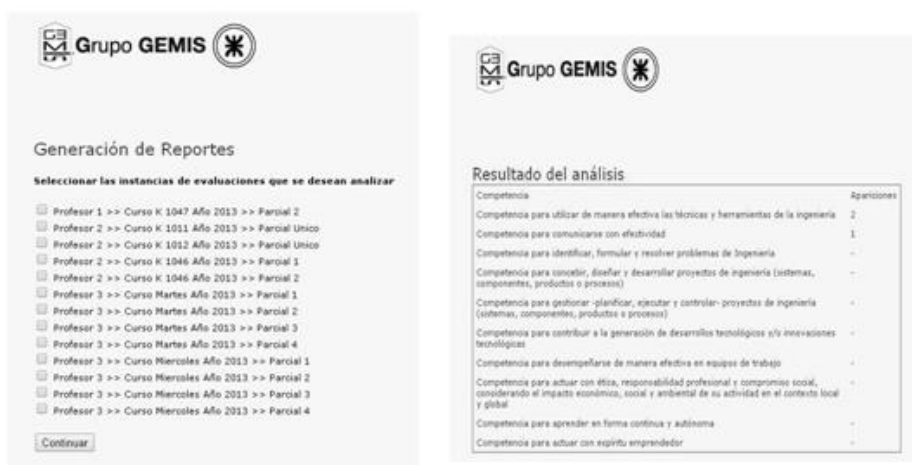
Grupo GEMIS

Generación de Reportes

Seleccionar las instancias de evaluaciones que se desean analizar

Profesor 1 >> Curso K 1047 Año 2013 >> Parcial 2
Profesor 2 >> Curso K 1011 Año 2013 >> Parcial Unico
Profesor 2 >> Curso K 1012 Año 2013 >> Parcial Unico
Profesor 2 >> Curso K 1046 Año 2013 >> Parcial 1
Profesor 2 >> Curso K 1046 Año 2013 >> Parcial 2
Profesor 3 >> Curso Martes Año 2013 >> Parcial 1
Profesor 3 >> Curso Martes Año 2013 >> Parcial 2
Profesor 3 >> Curso Martes Año 2013 >> Parcial 3
Profesor 3 >> Curso Martes Año 2013 >> Parcial 4
Profesor 3 >> Curso Miercoles Año 2013 >> Parcial 1
Profesor 3 >> Curso Miercoles Año 2013 >> Parcial 2
Profesor 3 >> Curso Miercoles Año 2013 >> Parcial 3
Profesor 3 >> Curso Miercoles Año 2013 >> Parcial 4

Continuar

Grupo GEMIS

Resultado del análisis

| Competencia | Apariciones |
|---|---|
| Competencia para utilizar de manera efectiva las técnicas y herramientas de la ingeniería | 2 |
| Competencia para comunicarse con efectividad | 1 |
| Competencia para identificar, formular y resolver problemas de Ingeniería | - |
| Competencia para concebir, diseñar y desarrollar proyectos de ingeniería (sistemas, componentes, productos o procesos) | - |
| Competencia para gestionar -planificar, ejecutar y controlar- proyectos de ingeniería (sistemas, componentes, productos o procesos) | - |
| Competencia para contribuir a la generación de desarrollos tecnológicos y/o innovaciones tecnológicas | - |
| Competencia para desempeñarse de manera efectiva en equipos de trabajo | - |
| Competencia para actuar con ética, responsabilidad profesional y compromiso social, considerando el impacto económico, social y ambiental de su actividad en el contexto local y global | - |
| Competencia para aprender en forma continua y autónoma | - |
| Competencia para actuar con espíritu emprendedor | - |